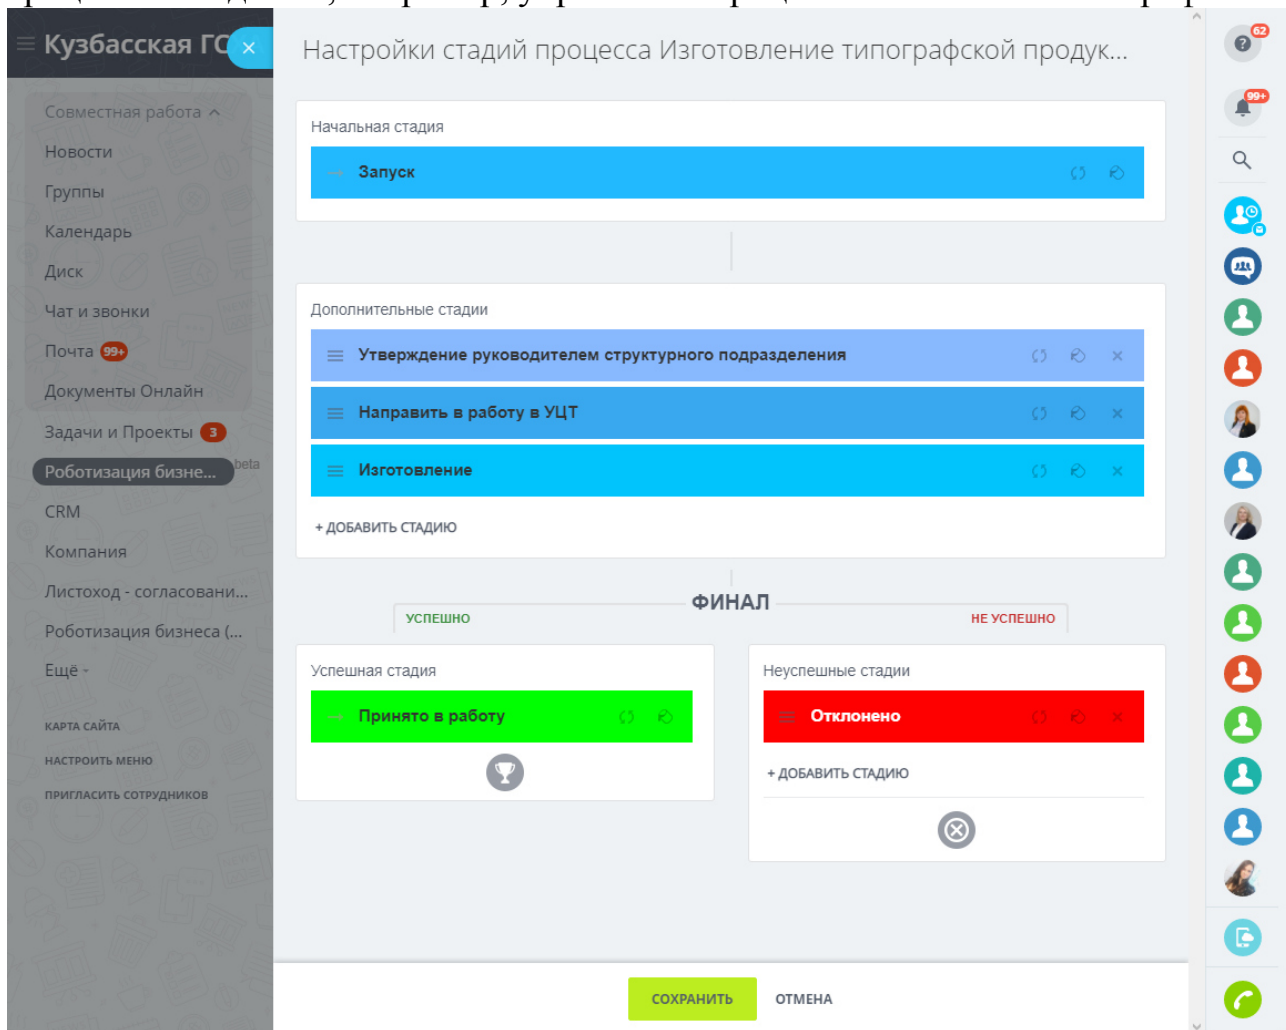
Кузбасская ГС

Совместная работа
Новости
Группы
Календарь
Диск
Чат и звонки
Почта 99+
Документы Онлайн
Задачи и Проекты 3
Роботизация бизне... beta
CRM
Компания
Листоход - согласовани...
Роботизация бизнеса (...
Ещё

КАРТА САЙТА
НАСТРОИТЬ МЕНЮ
ПРИГЛАСИТЬ СОТРУДНИКОВ

Настройки стадий процесса Изготовление типографской продук...

Начальная стадия
Запуск

Дополнительные стадии
Утверждение руководителем структурного подразделения
Направить в работу в УЦТ
Изготовление
+ ДОБАВИТЬ СТАДИЮ

ФИНАЛ
УСПЕШНО
НЕ УСПЕШНО

Успешная стадия
Принято в работу

Неуспешные стадии
Отклонено
+ ДОБАВИТЬ СТАДИЮ

СОХРАНИТЬ
ОТМЕНА

62
99+